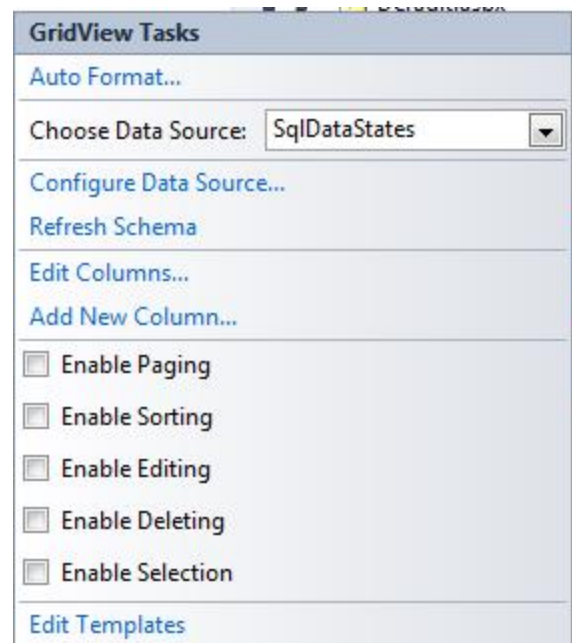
GridView Tasks

Auto Format...

Choose Data Source: SqlDataStates

Configure Data Source...

Refresh Schema

Edit Columns...

Add New Column...

Enable Paging

Enable Sorting

Enable Editing

Enable Deleting

Enable Selection

Edit Templates